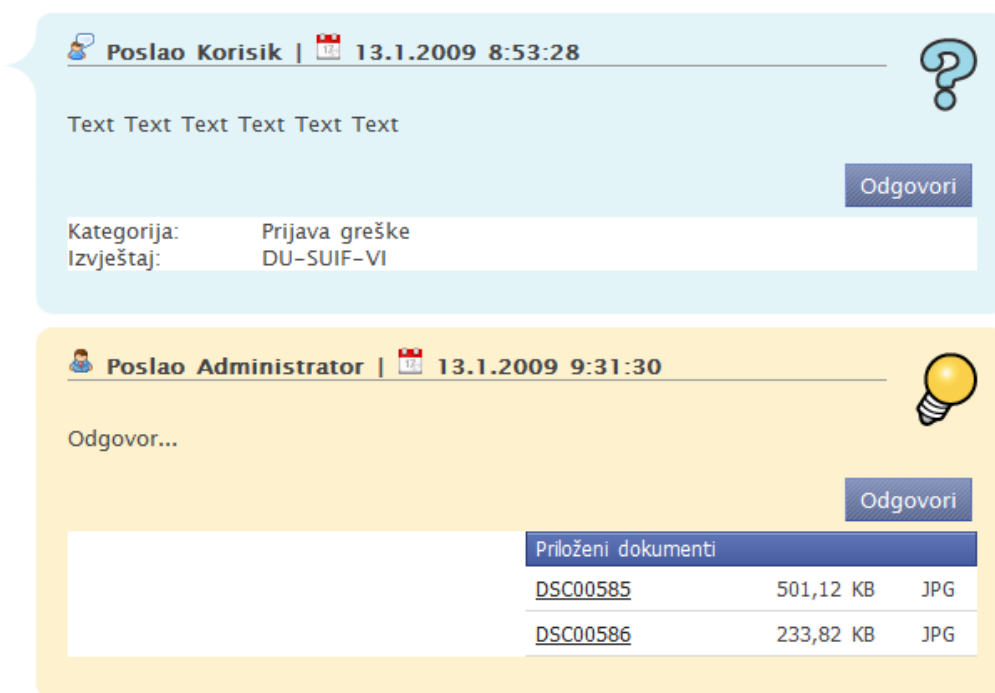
Poslao Korisik | 13.1.2009 8:53:28

Text Text Text Text Text Text

Odgovori

Kategorija: Prijava greške
Izvještaj: DU-SUIF-VI

Poslao Administrator | 13.1.2009 9:31:30

Odgovor...

Odgovori

| Priloženi dokumenti | | |
|---|---|---|
| DSC00585 | 501,12 KB | JPG |
| DSC00586 | 233,82 KB | JPG |